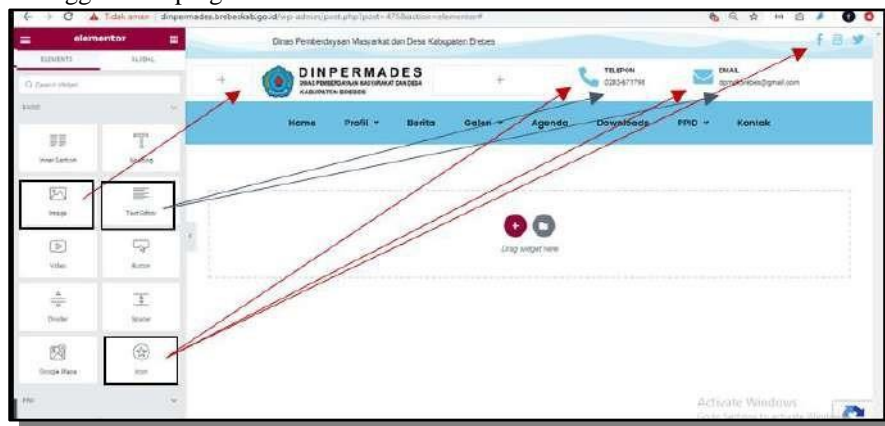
Tidak aman | dinpermades.brebeskab.go.id/wp-admin/post.php?post=4758&action=elementor#

elementor

ELEMENTS GLOBAL

Search Widget

BASIC

Inner Section

Heading

Image

Text Editor

Video

Button

Divider

Spacer

Google Maps

Icon

PRO

Dinas Pemberdayaan Masyarakat dan Desa Kabupaten Brebes

DINPERMADES

DINAS PEMBERDAYAAN MASYARAKAT DAN DESA KABUPATEN BREBES

TELEPON
0283671798

EMAIL
dpmdbrebes@gmail.com

Home Profil Berita Galeri Agenda Downloads PPID Kontak

Drag widget here

Activate Windows
Go to Settings to activate Windows.